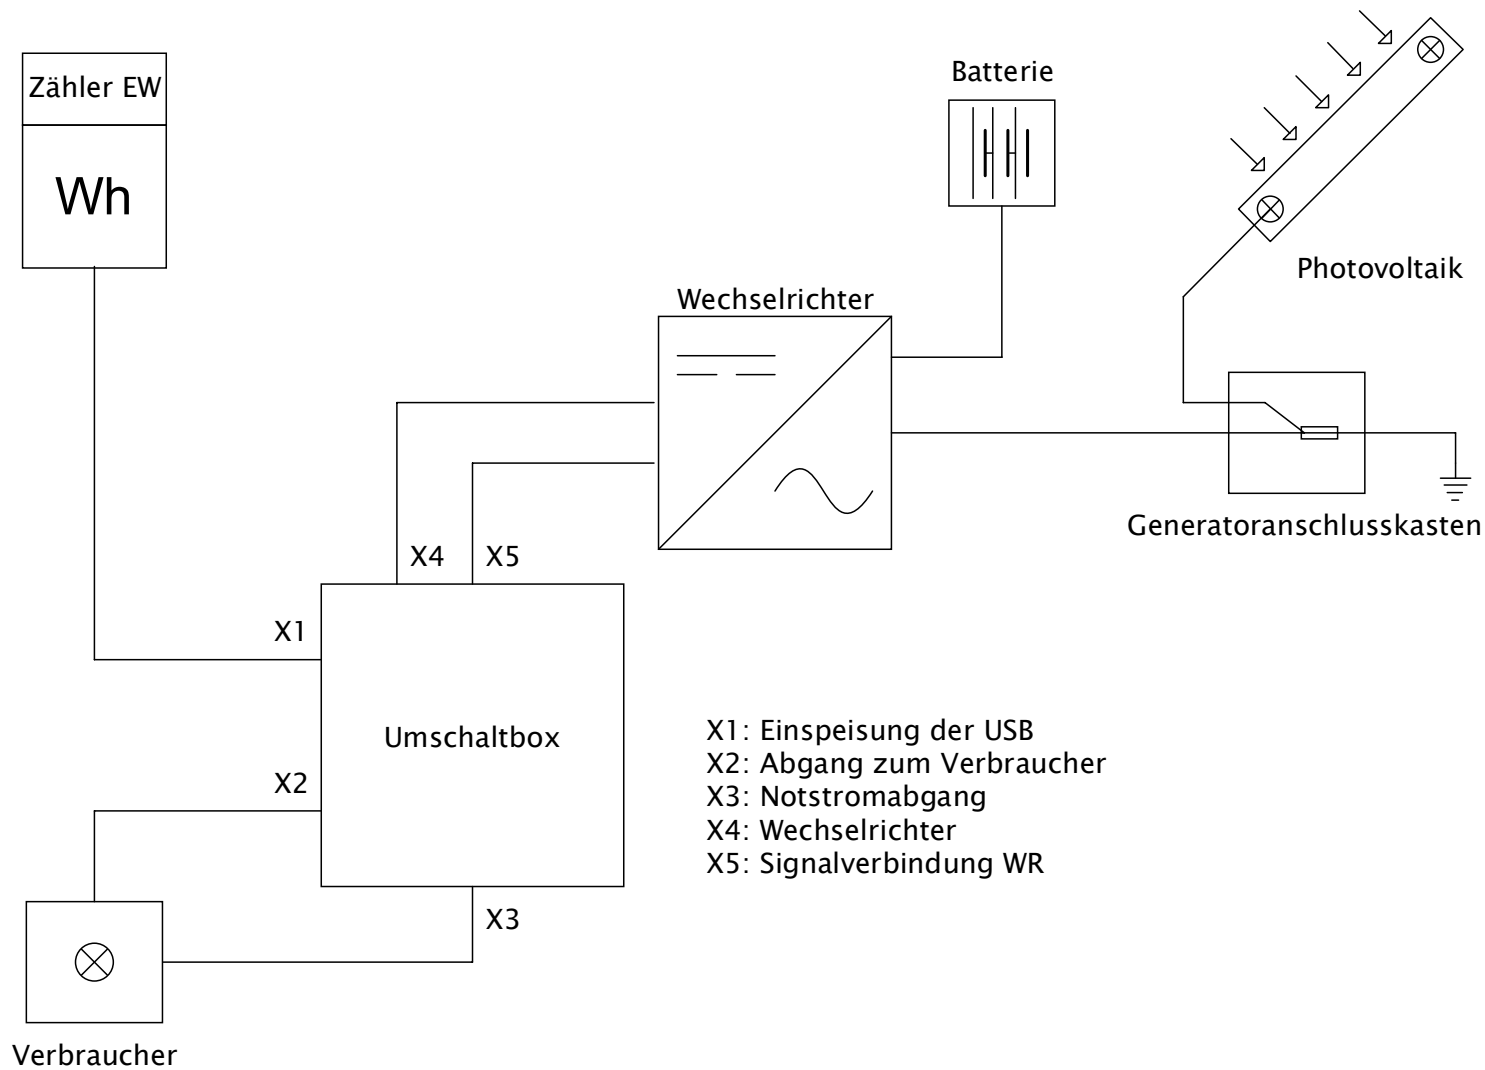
Zähler EW

Wh

Batterie

Photovoltaik

Wechselrichter

Generatoranschlusskasten

X4 X5

X1

Umschaltbox

X2

X3

Verbraucher

X1: Einspeisung der USB
X2: Abgang zum Verbraucher
X3: Notstromabgang
X4: Wechselrichter
X5: Signalverbindung WR